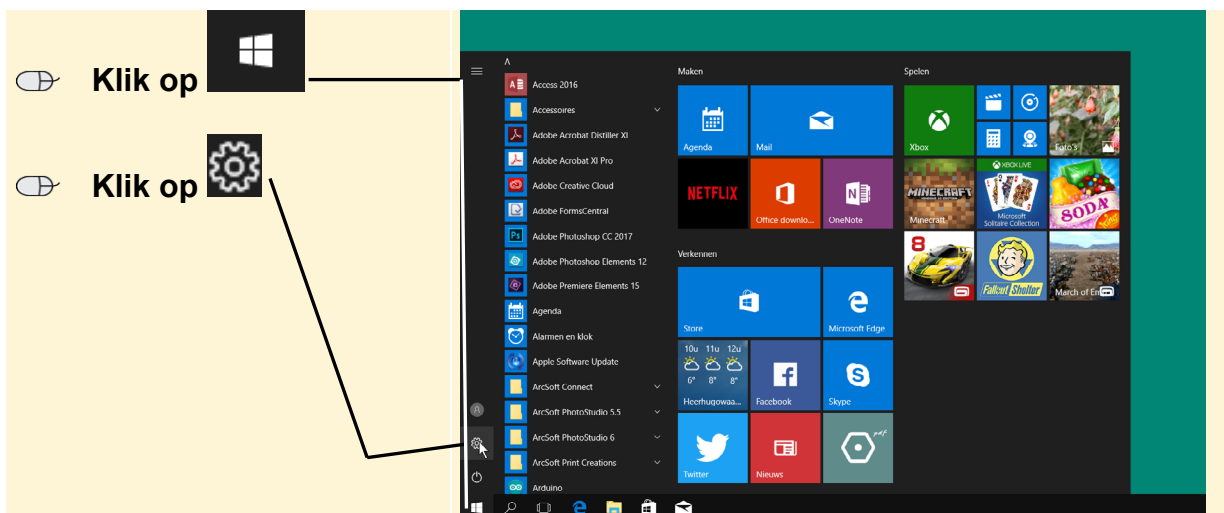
Klik op

Klik op

Access 2016
Accessoires
Adobe Acrobat Distiller XI
Adobe Acrobat XI Pro
Adobe Creative Cloud
Adobe FormsCentral
Adobe Photoshop CC 2017
Adobe Photoshop Elements 12
Adobe Premiere Elements 15
Agenda
Alarmen en klok
Apple Software Update
ArcSoft Connect
ArcSoft PhotoStudio 5.5
ArcSoft PhotoStudio 6
ArcSoft Print Creations
Arduino

Maken
Agenda
Mail
NETFLIX
Office downlo...
OneNote

Verkennen
Store
Microsoft Edge
10u 11u 12u
6° 8° 8°
Heerhugowaa...
Facebook
Skype
Twitter
Nieuws

Spelen
Xbox
Foto's
MINECRAFT
Minecraft
XBOX LIVE
Microsoft Solitaire Collection
SODA
Fallout Shelter
March of Em...